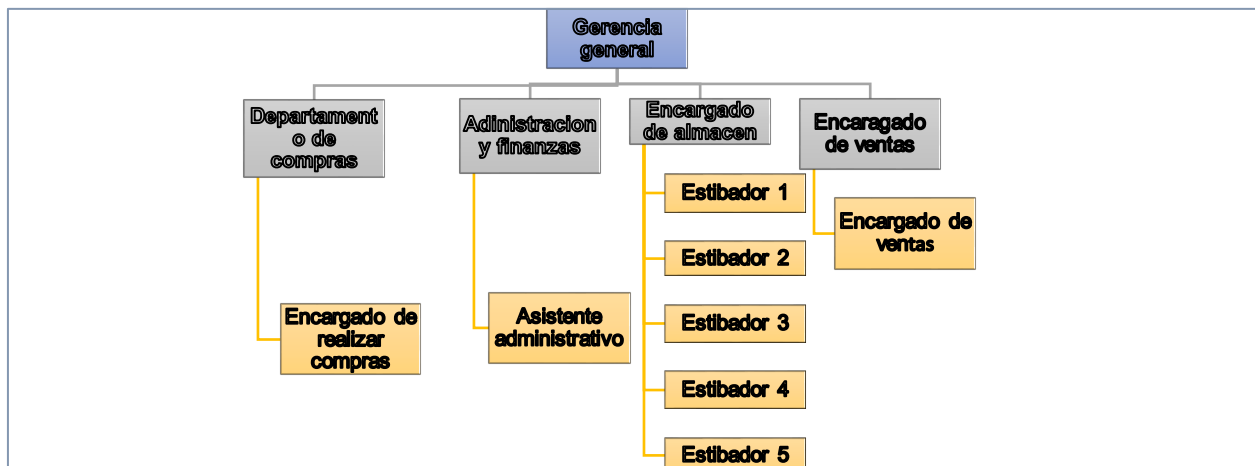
Gerencia general

Departamento de compras

Adinistracion y finanzas

Encargado de almacen

Encaragado de ventas

Encargado de realizar compras

Asistente administrativo

Estibador 1

Estibador 2

Estibador 3

Estibador 4

Estibador 5

Encargado de ventas